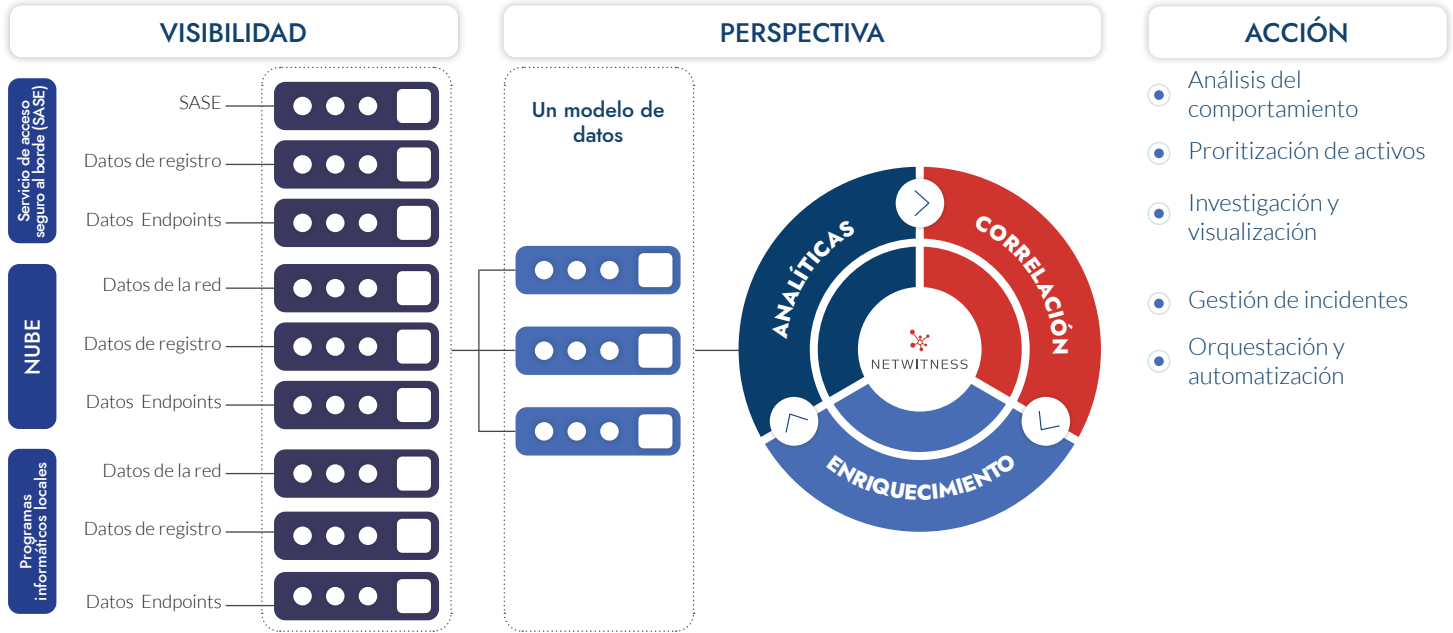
VISIBILIDAD

Servicio de acceso seguro al borde (SASE)

SASE

Datos de registro

Datos Endpoints

NUBE

Datos de la red

Datos de registro

Datos Endpoints

Programas informáticos locales

Datos de la red

Datos de registro

Datos Endpoints

PERSPECTIVA

Un modelo de datos

ANALÍTICAS

CORRELACIÓN

ENRIQUECIMIENTO

NETWITNESS

ACCIÓN

Análisis del comportamiento

Proritización de activos

Investigación y visualización

Gestión de incidentes

Orquestación y automatización